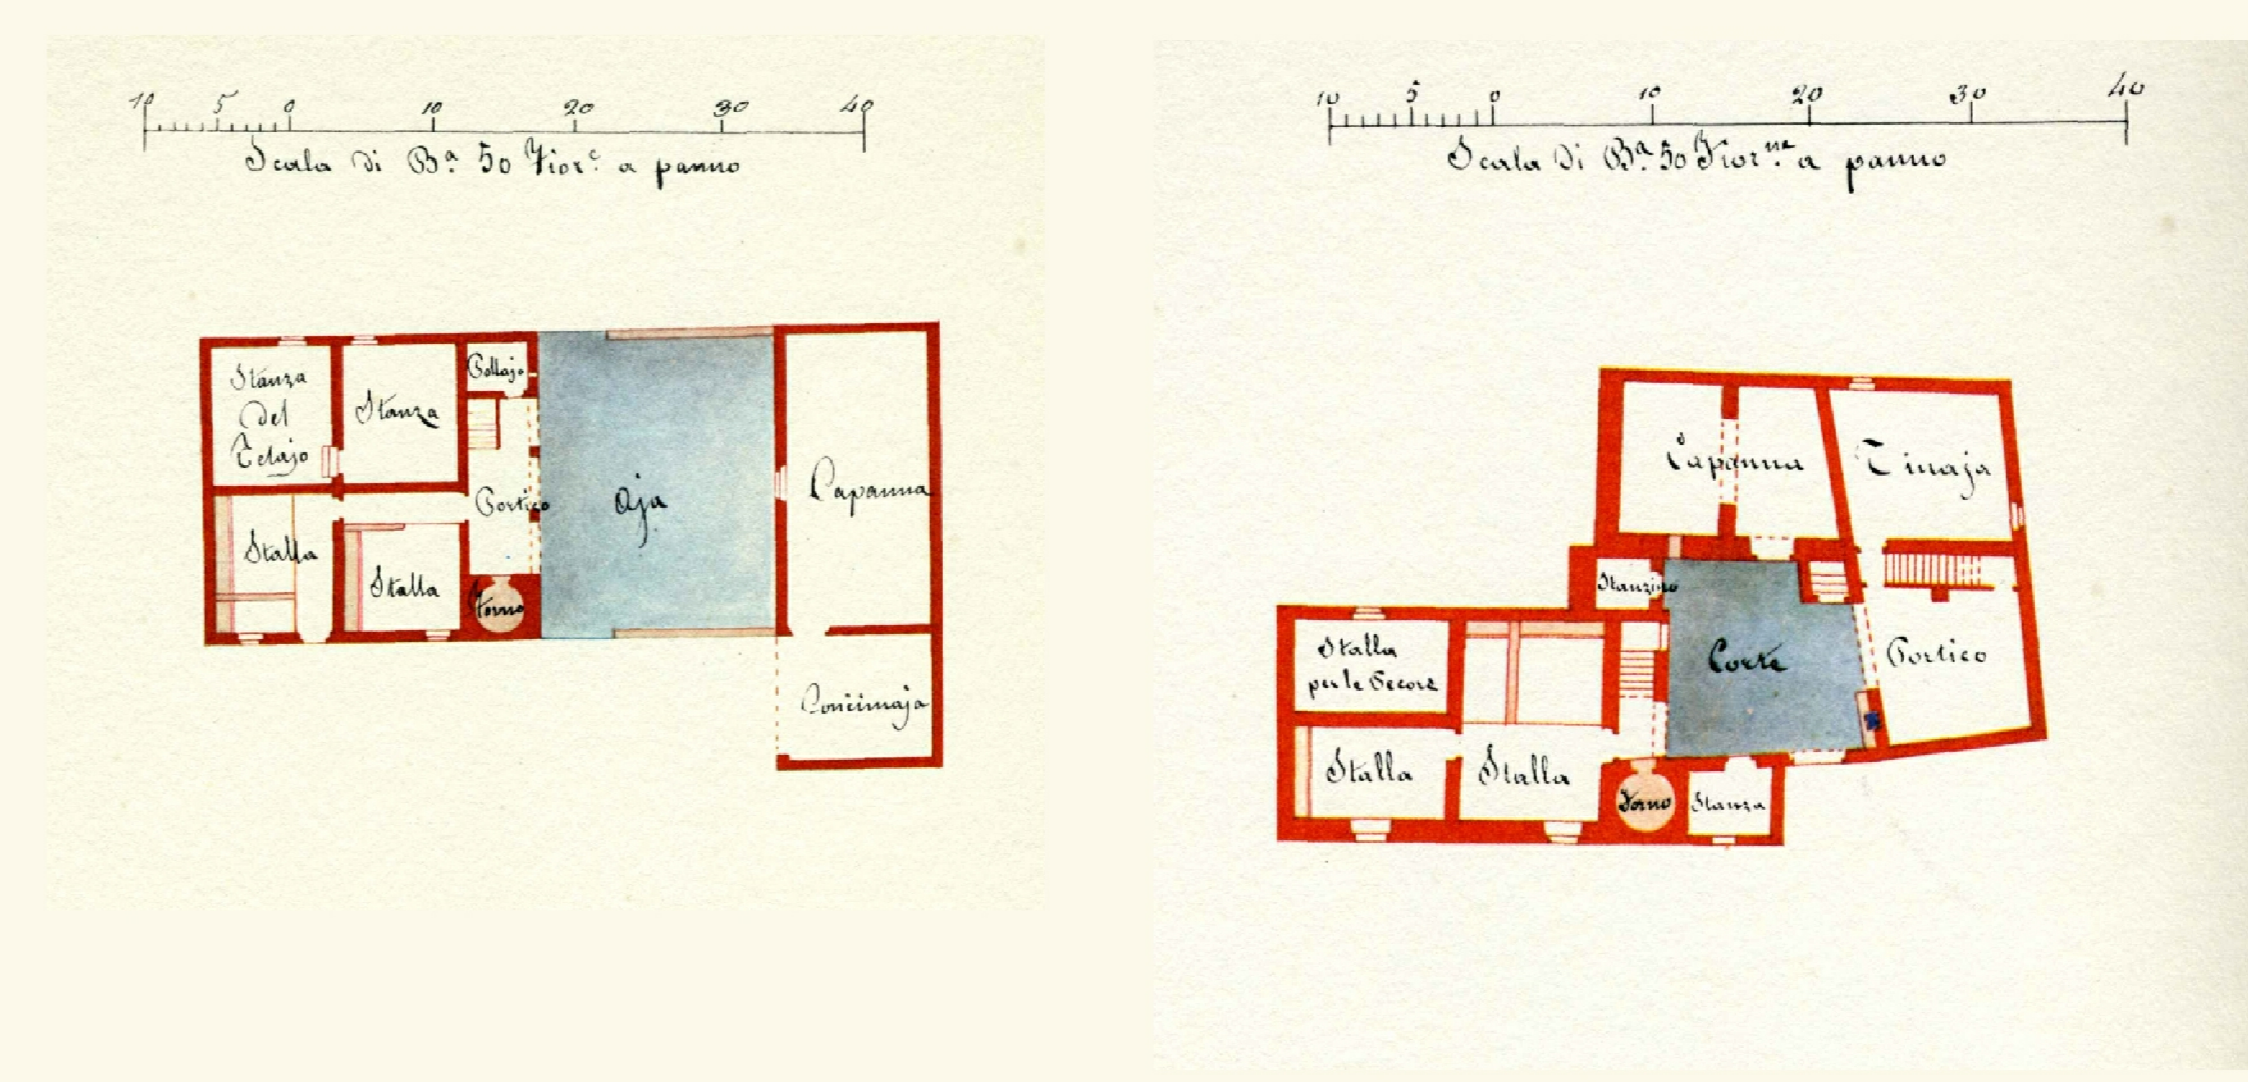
10 5 0 10 20 30 40
Scala di B$^{a}$ 50 Fior$^{e}$ a panno

Stanza del Telajo
Stanza
Bottajo
Portico
Aja
Capanna
Stalla
Stalla
Forno
Concimaja

10 5 0 10 20 30 40
Scala di B$^{a}$ 50 Fior$^{na}$ a panno

Capanna
Tinaja
Stanzino
Corte
Portico
Stalla per le Pecore
Stalla
Stalla
Forno
Stanza